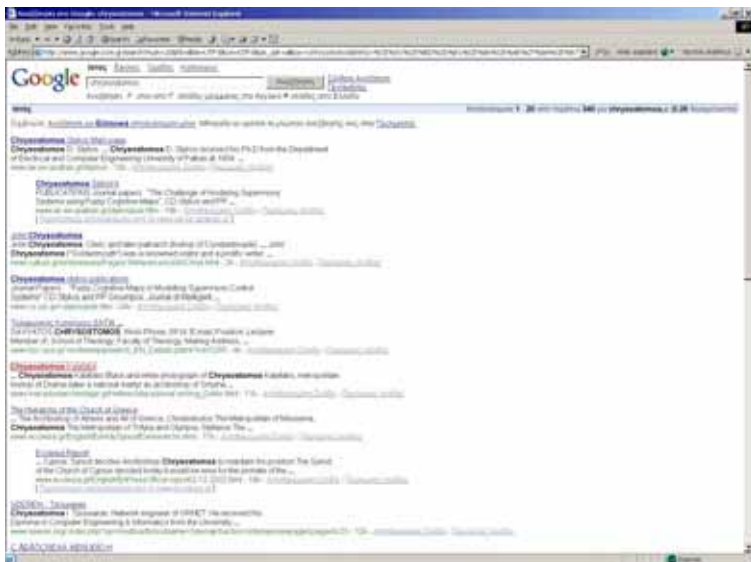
Αναζήτηση στο Google: chrysostomos - Microsoft Internet Explorer

Google

Ιστός Εικόνες Ομάδες Κατάλογος

chrysostomos

Αναζήτηση

Ιστός

Αποτελέσματα 1 - 10 από περίπου 340 για chrysostomos. (0,28 δευτερόλεπτα)

Chrysostomos Stylios Main page
Chrysostomos D. Stylios ... Chrysostomos D. Stylios received his Ph.D from the Department of Electrical and Computer Engineering University of Patras at 1999 ...

Chrysostomos Stylios's
PUBLICATIONS. Journal papers. "The Challenge of Modeling Supervisory Systems using Fuzzy Cognitive Maps", CD Stylios and PP ...

John Chrysostomos
John Chrysostomos ...

Chrysostomos Stylios publications
Journal Papers. "Fuzzy Cognitive Maps in Modeling Supervisory Control Systems" CD Stylios and PP Groumpos, Journal of Intelligent ...

CHRYSOSTOMOS

Chrysostomos

The Hierarchs of the Church of Greece
Chrysostomos

Chrysostomos

CHRYSOSTOMOS